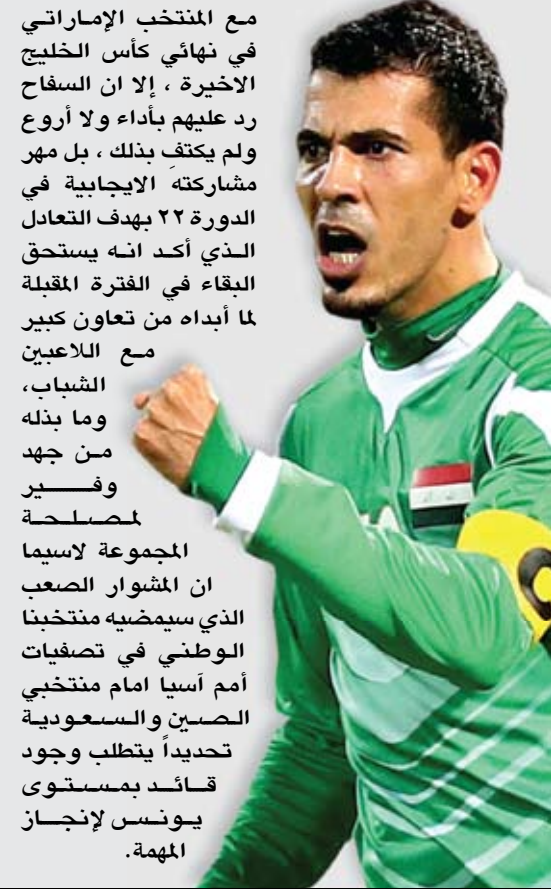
مع المنتخب الإماراتي في نهائي كأس الخليج الاخيرة ، إلا ان السفاح رد عليهم بأداء ولا أروع ولم يكتفِ بذلك ، بل مهر مشاركته الايجابية في الدورة ٢٢ بهدف التعادل الذي أكد انه يستحق البقاء في الفترة المقبلة لما أبداه من تعاون كبير مع اللاعبين الشباب، وما بذله من جهد وفير لمصلحة المجموعة لاسيما ان المشوار الصعب الذي سيمضيه منتخبنا الوطني في تصفيات أمم آسيا امام منتخبي الصين والسعودية تحديداً يتطلب وجود قائد بمستوى يونس لإنجاز المهمة.